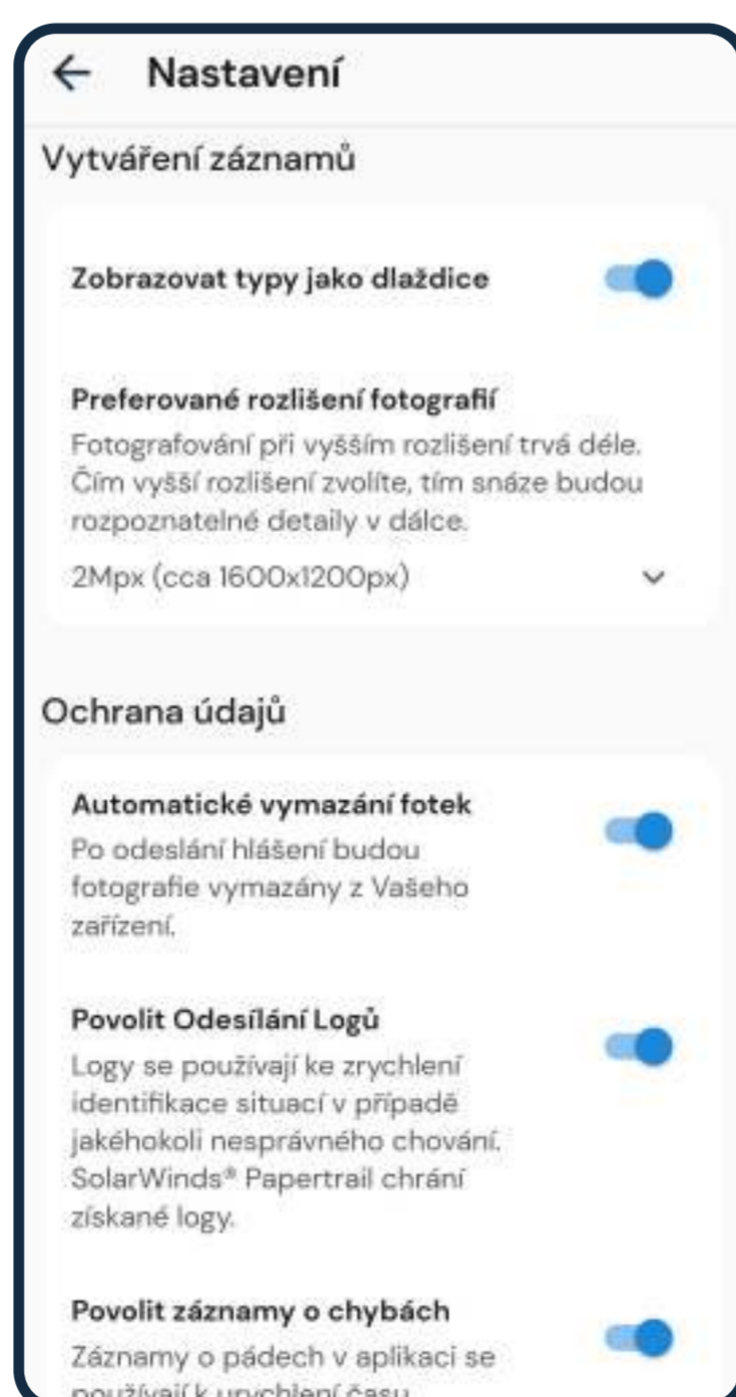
← Nastavení

Vytváření záznamů

Zobrazovat typy jako dlaždice

Preferované rozlišení fotografií
Fotografování při vyšším rozlišení trvá déle. Čím vyšší rozlišení zvolíte, tím snáze budou rozpoznatelné detaily v dálce.
2Mpx (cca 1600x1200px)

Ochrana údajů

Automatické vymazání fotek
Po odeslání hlášení budou fotografie vymazány z Vašeho zařízení.

Povolit Odesílání Logů
Logy se používají ke zrychlení identifikace situací v případě jakéhokoli nesprávného chování. SolarWinds® Papertrail chrání získané logy.

Povolit záznamy o chybách
Záznamy o pádech v aplikaci se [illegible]